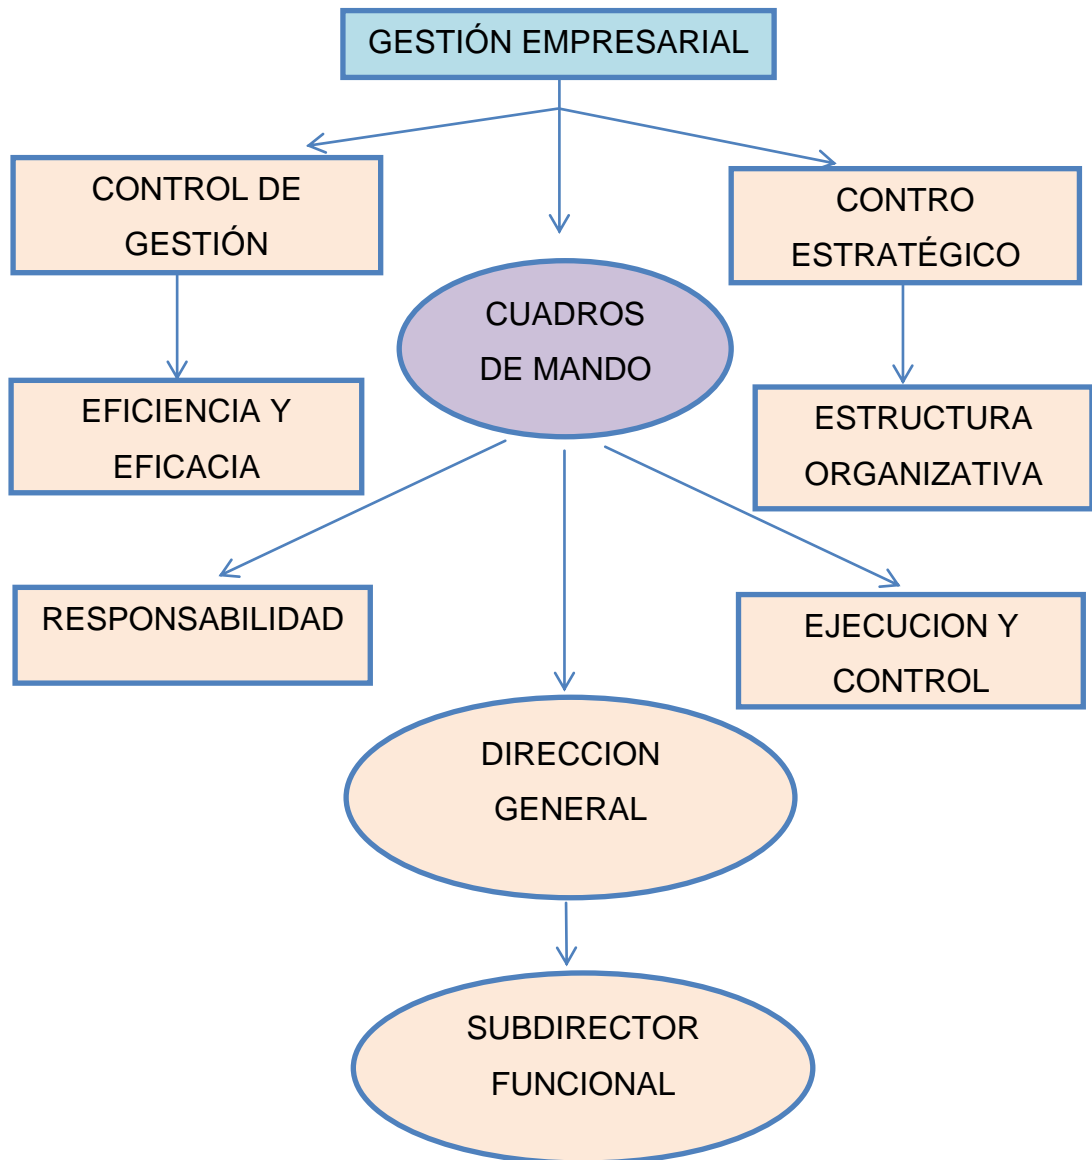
GESTIÓN EMPRESARIAL

CONTROL DE GESTIÓN

CUADROS DE MANDO

CONTRO ESTRATÉGICO

EFICIENCIA Y EFICACIA

ESTRUCTURA ORGANIZATIVA

RESPONSABILIDAD

EJECUCION Y CONTROL

DIRECCION GENERAL

SUBDIRECTOR FUNCIONAL